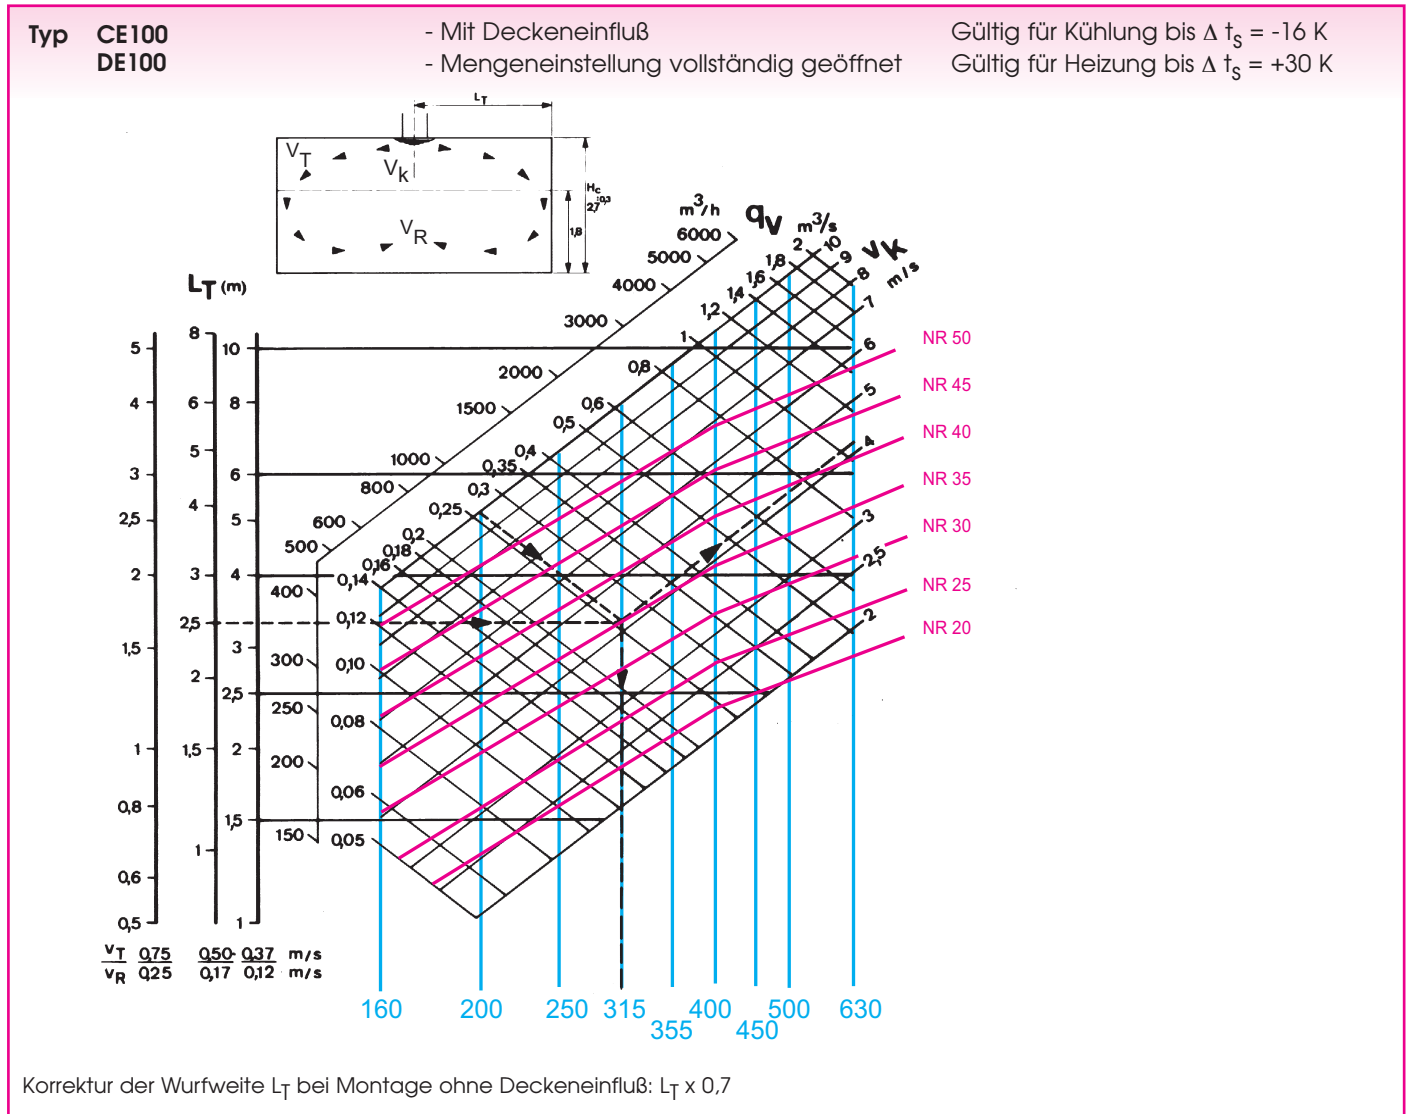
Typ CE100
DE100

- Mit Deckeneinfluß
- Mengeneinstellung vollständig geöffnet

Gültig für Kühlung bis $\Delta t_S$ = -16 K
Gültig für Heizung bis $\Delta t_S$ = +30 K

$L_T$

$V_T$
$V_k$
$V_R$
$H_c$ $2,7^{\pm0,3}$
1,8

$L_T$ (m)

$m^3/h$
$q_V$
$m^3/s$
$v_K$
m/s

6000
5000
4000
3000
2000
1500
1000
800
600
500
400
300
250
200
150

2
1,8
1,6
1,4
1,2
1
0,8
0,6
0,5
0,4
0,35
0,3
0,25
0,2
0,18
0,16
0,14
0,12
0,10
0,08
0,06
0,05

10
9
8
7
6
5
4
3
2,5
2

NR 50
NR 45
NR 40
NR 35
NR 30
NR 25
NR 20

5
4
3
2,5
2
1,5
1
0,8
0,6
0,5

8
6
5
4
3
2,5
2
1,5
1

10
8
6
5
4
3
2,5
2
1,5
1

$\frac{V_T}{V_R}$ $\frac{0,75}{0,25}$ $\frac{0,50}{0,17}$ $\frac{0,37}{0,12}$ m/s m/s

160 200 250 315 355 400 450 500 630

Korrektur der Wurfweite $L_T$ bei Montage ohne Deckeneinfluß: $L_T$ x 0,7